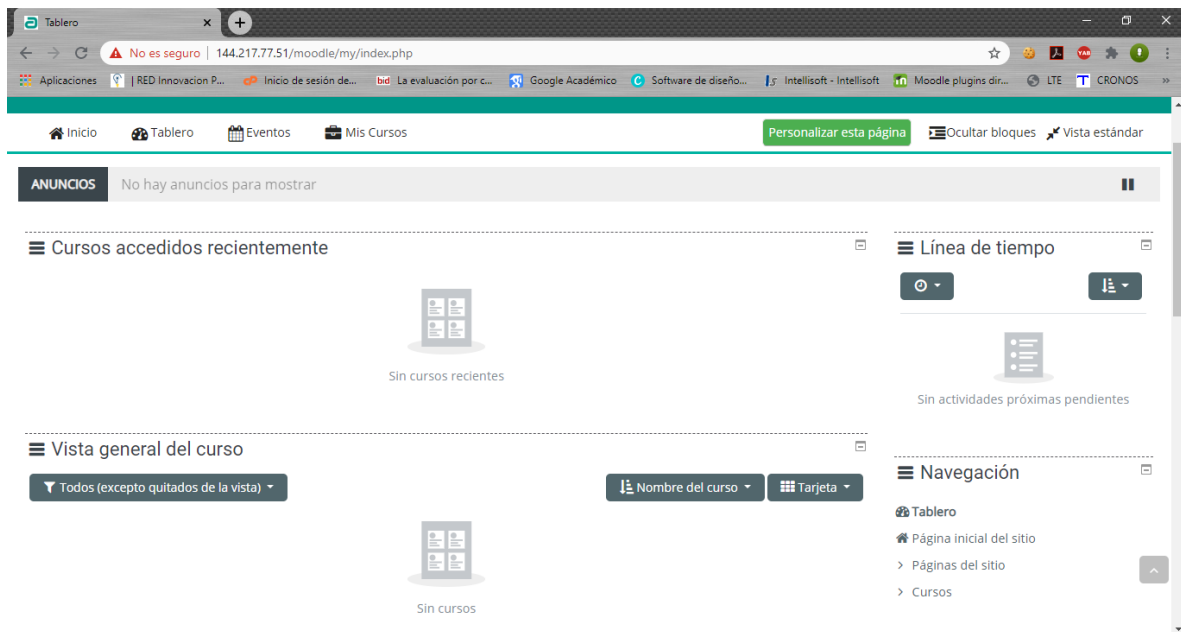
Tablero

No es seguro | 144.217.77.51/moodle/my/index.php

Aplicaciones | RED Innovacion P... Inicio de sesión de... La evaluación por c... Google Académico Software de diseño... Intellisoft - Intellisoft Moodle plugins dir... LTE CRONOS

Inicio Tablero Eventos Mis Cursos Personalizar esta página Ocultar bloques Vista estándar

ANUNCIOS No hay anuncios para mostrar

Cursos accedidos recientemente

Sin cursos recientes

Línea de tiempo

Sin actividades próximas pendientes

Vista general del curso

Todos (excepto quitados de la vista) Nombre del curso Tarjeta

Sin cursos

Navegación

Tablero
Página inicial del sitio
Páginas del sitio
Cursos